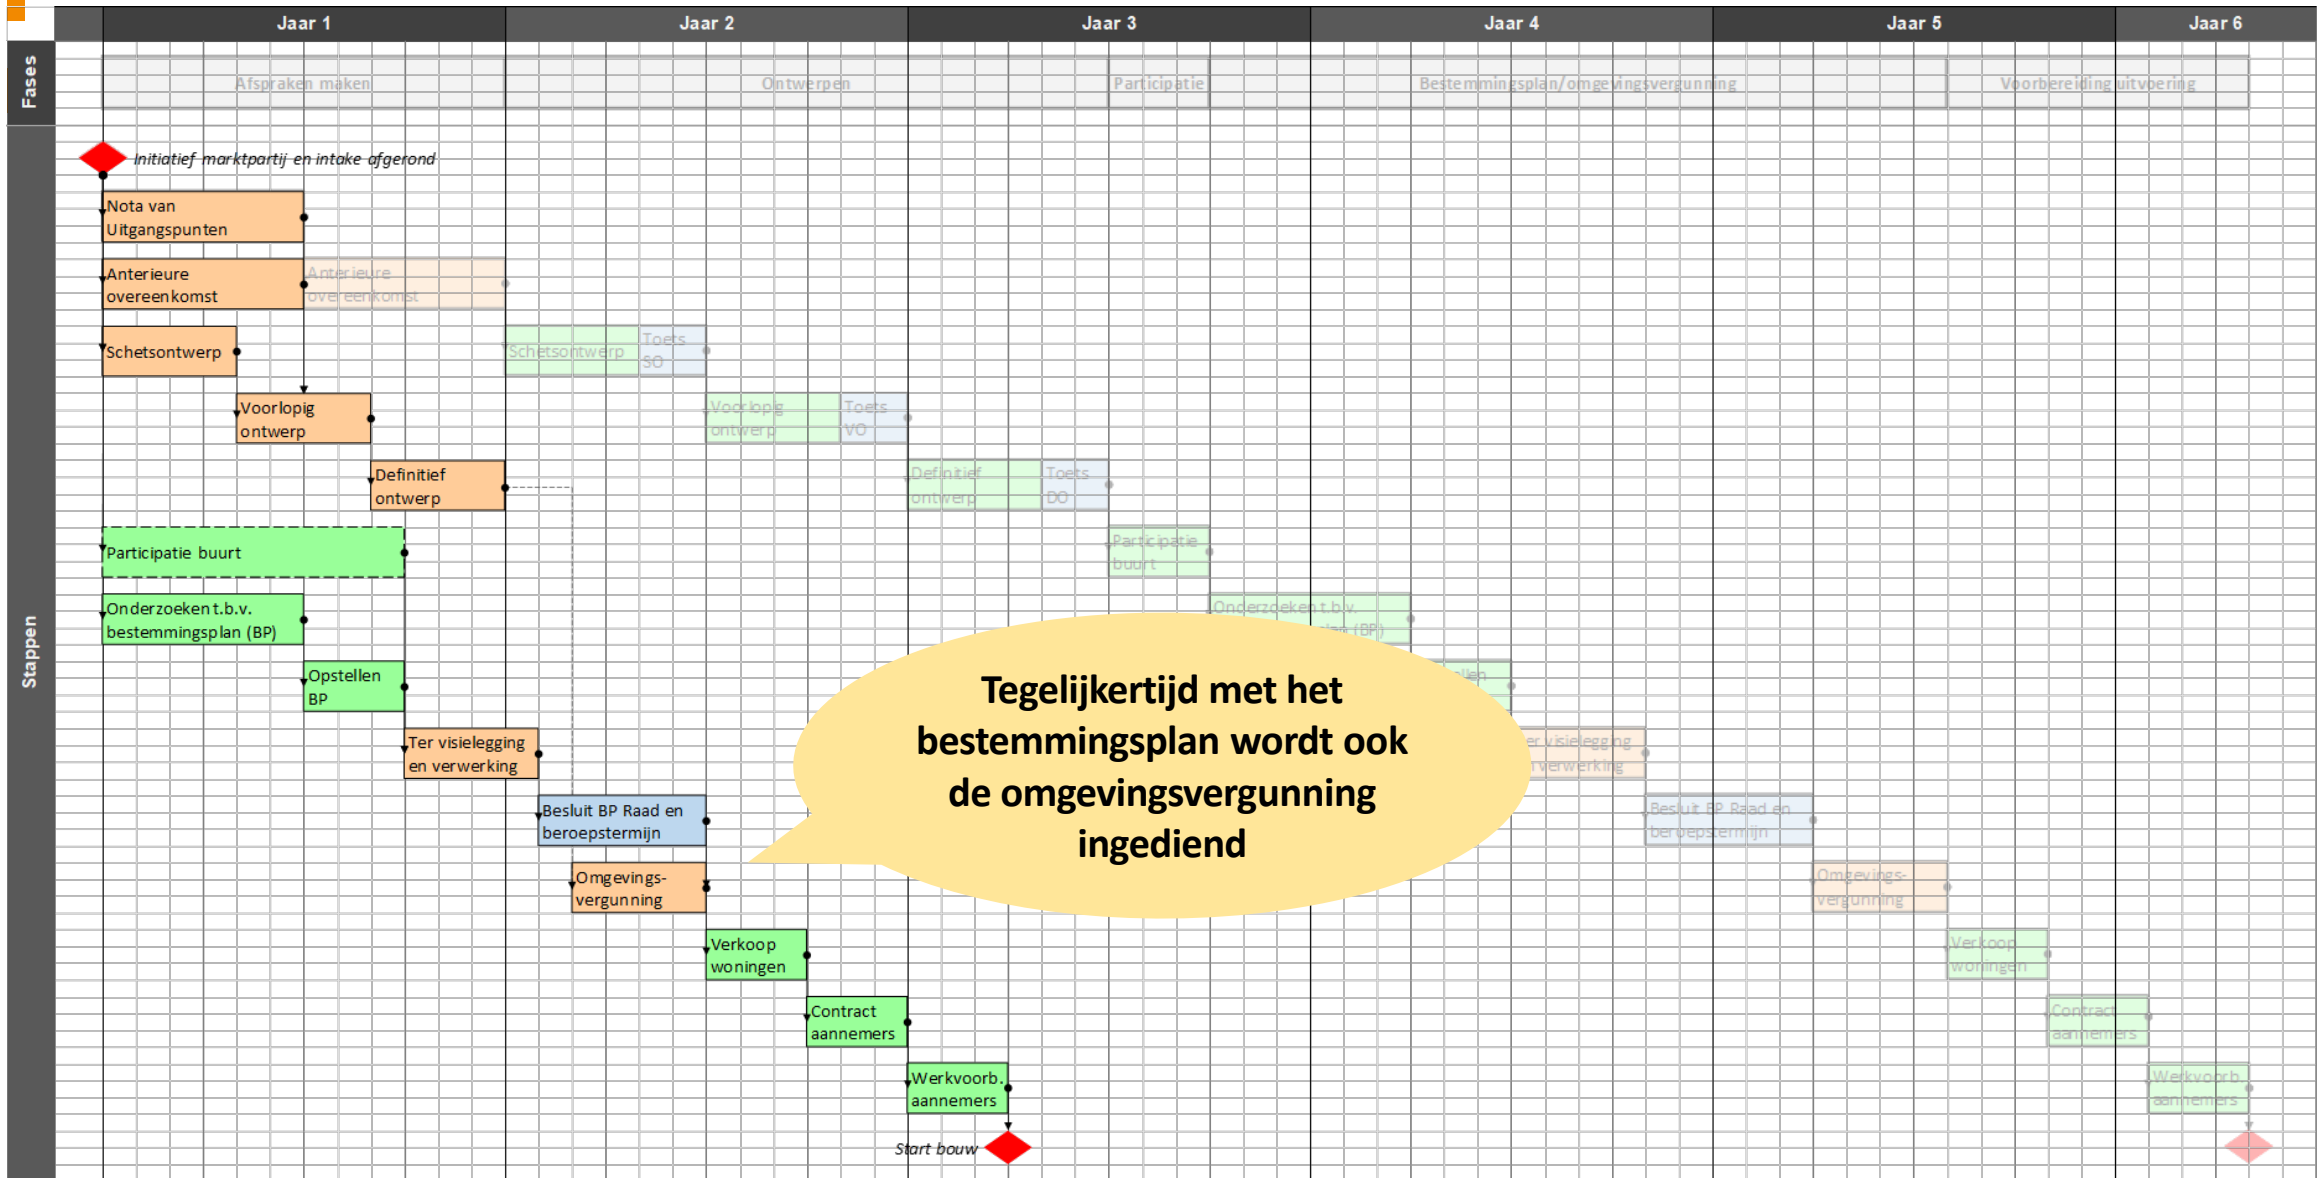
Jaar 1 Jaar 2 Jaar 3 Jaar 4 Jaar 5 Jaar 6

Fases

Afspraken maken Ontwerpen Participatie Bestemmingsplan/omgevingsvergunning Voorbereiding uitvoering

Stappen

Initiatief marktpartij en intake afgerond

Nota van Uitgangspunten

Anterieure overeenkomst

Anterieure overeenkomst

Schetsontwerp

Schetsontwerp

Toets SO

Voorlopig ontwerp

Voorlopig ontwerp

Toets VO

Definitief ontwerp

Definitief ontwerp

Toets DO

Participatie buurt

Participatie buurt

Onderzoeken t.b.v. bestemmingsplan (BP)

Onderzoeken t.b.v. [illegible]plan (BP)

Opstellen BP

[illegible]llen

Ter visielegging en verwerking

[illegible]er visielegging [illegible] verwerking

Besluit BP Raad en beroepstermijn

Besluit BP Raad en beroepstermijn

Omgevings-vergunning

Omgevings-vergunning

Verkoop woningen

Verkoop woningen

Contract aannemers

Contract aannemers

Werkvoorb. aannemers

Werkvoorb. aannemers

Start bouw

Tegelijkertijd met het bestemmingsplan wordt ook de omgevingsvergunning ingediend